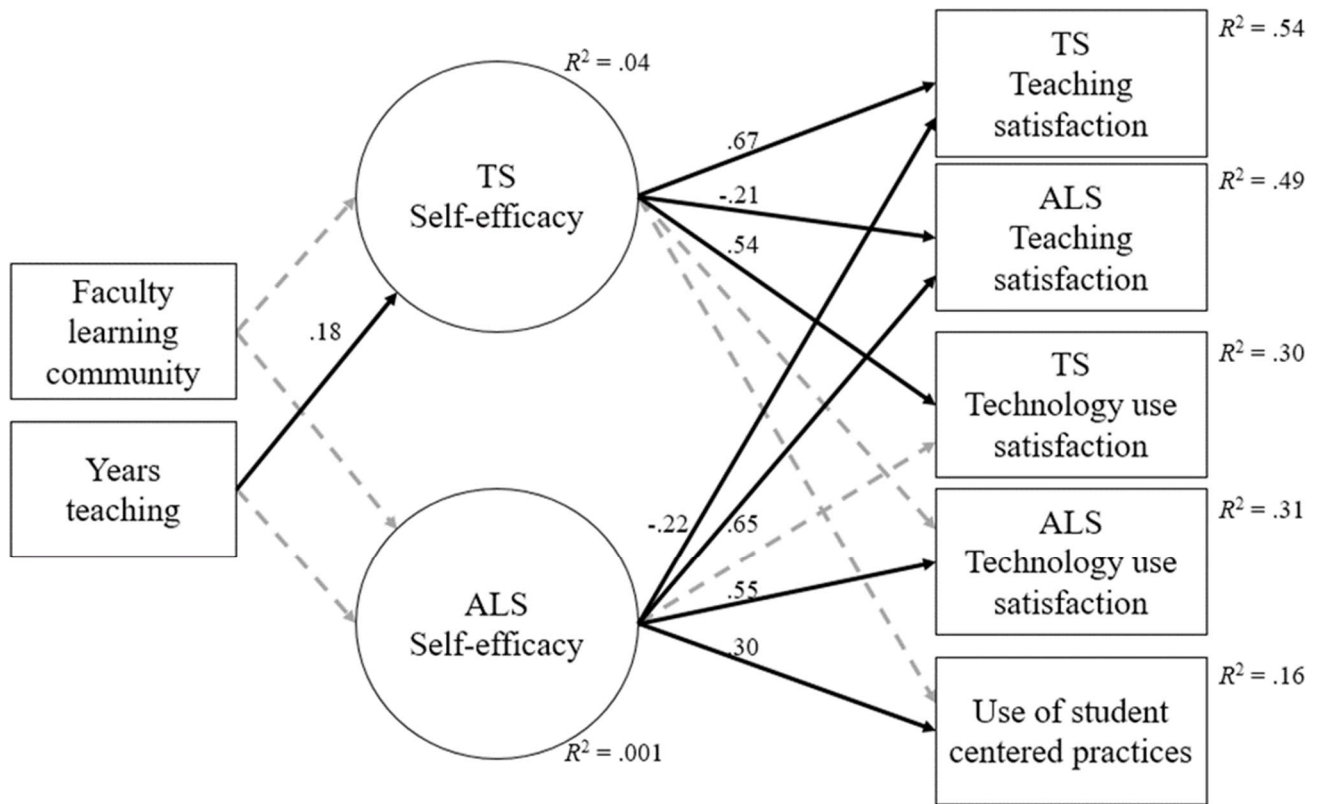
Faculty learning community

Years teaching

.18

$R^2$ = .04

TS Self-efficacy

ALS Self-efficacy

$R^2$ = .001

.67

-.21

.54

-.22

.65

.55

.30

TS Teaching satisfaction

$R^2$ = .54

ALS Teaching satisfaction

$R^2$ = .49

TS Technology use satisfaction

$R^2$ = .30

ALS Technology use satisfaction

$R^2$ = .31

Use of student centered practices

$R^2$ = .16